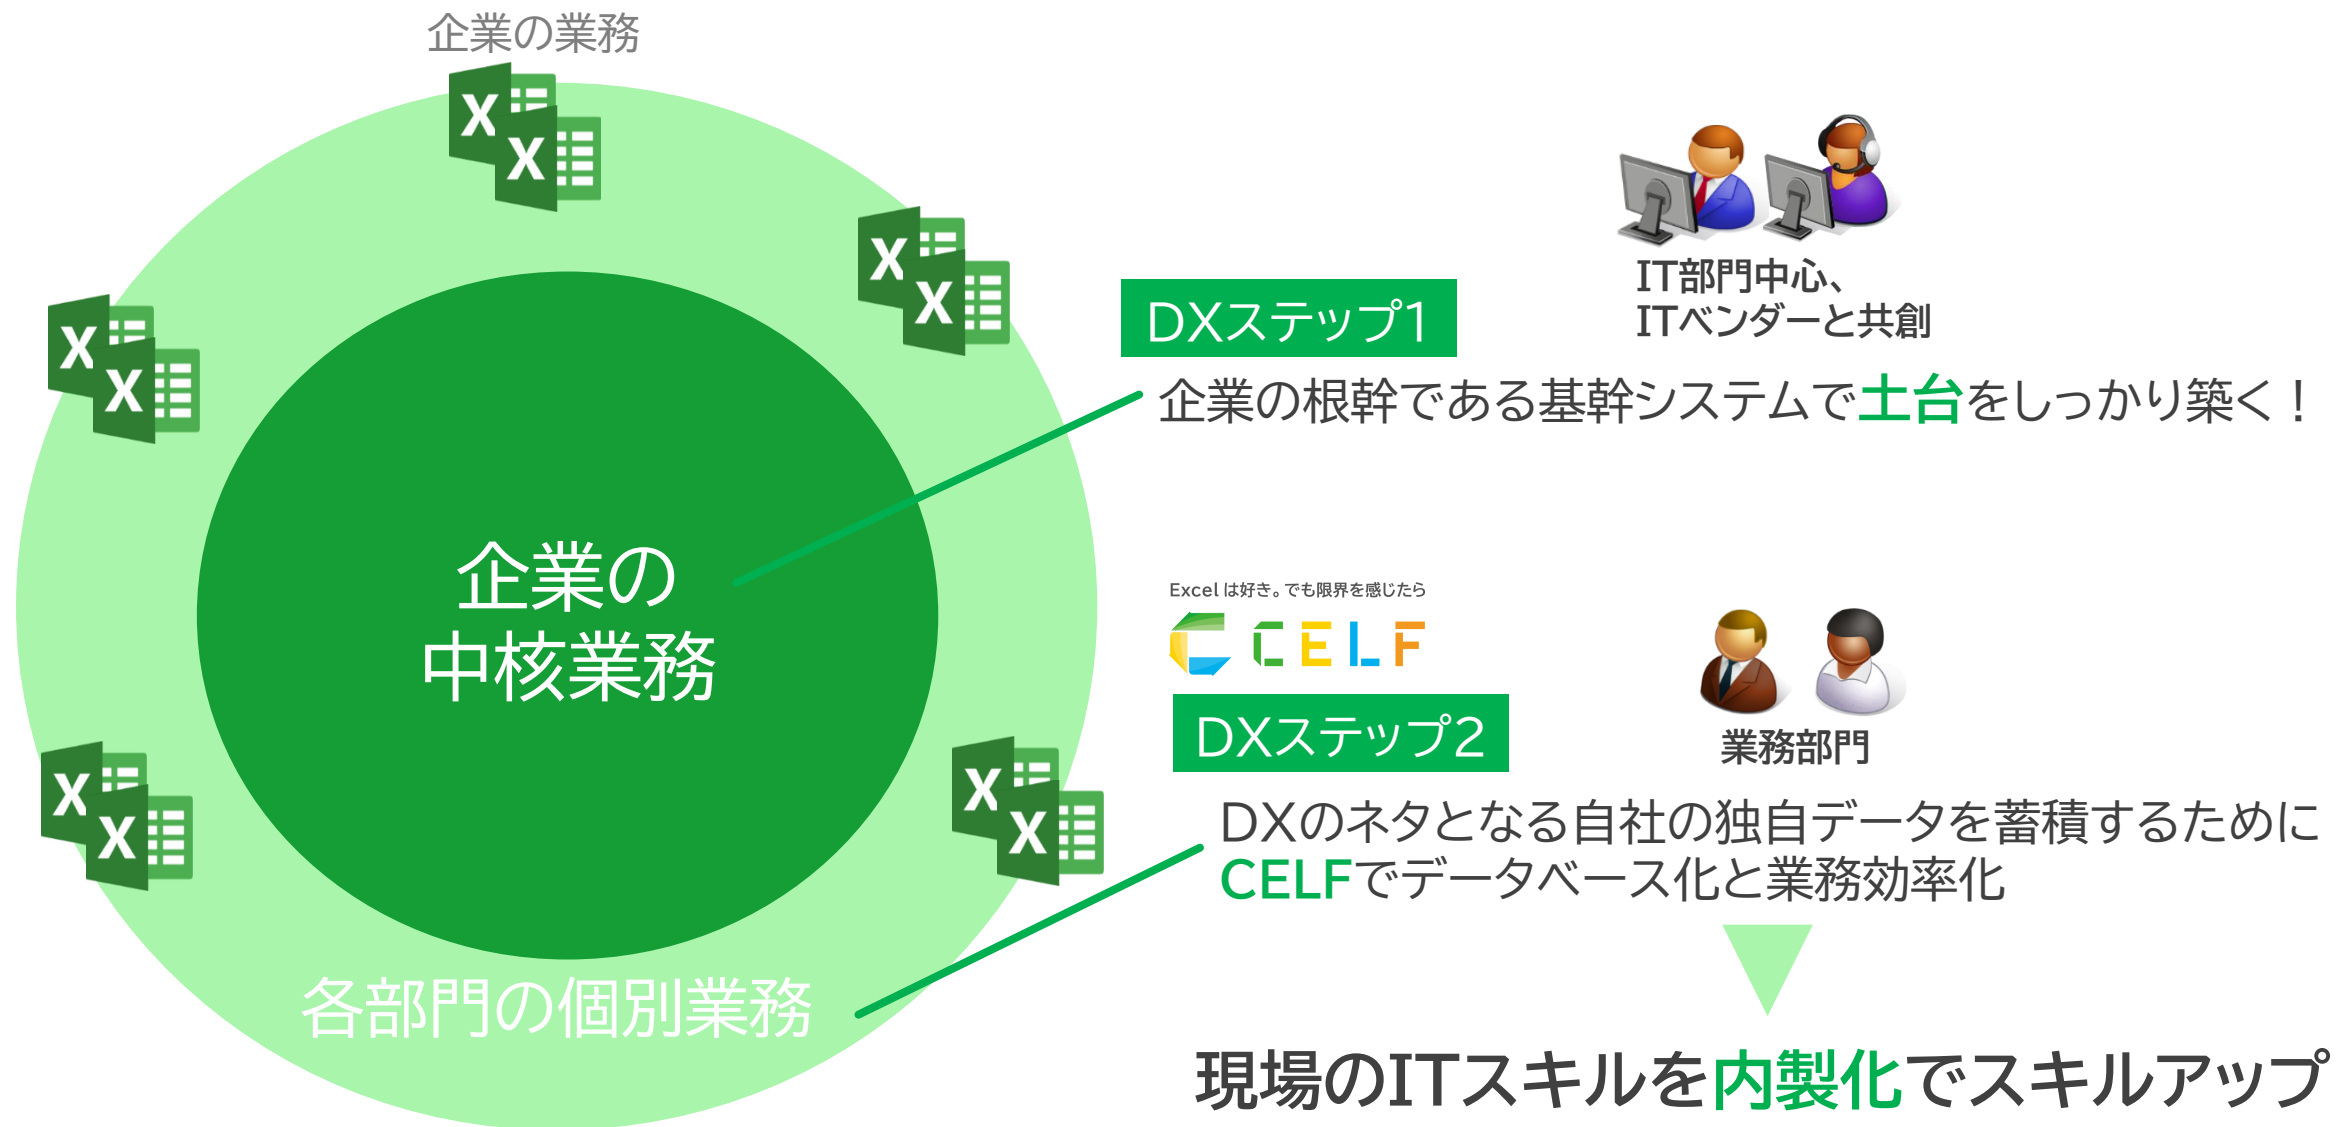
企業の業務

企業の
中核業務

各部門の個別業務

IT部門中心、
ITベンダーと共創

DXステップ1

企業の根幹である基幹システムで土台をしっかり築く！

Excel は好き。でも限界を感じたら

CELF

DXステップ2

業務部門

DXのネタとなる自社の独自データを蓄積するために
CELFでデータベース化と業務効率化

現場のITスキルを内製化でスキルアップ